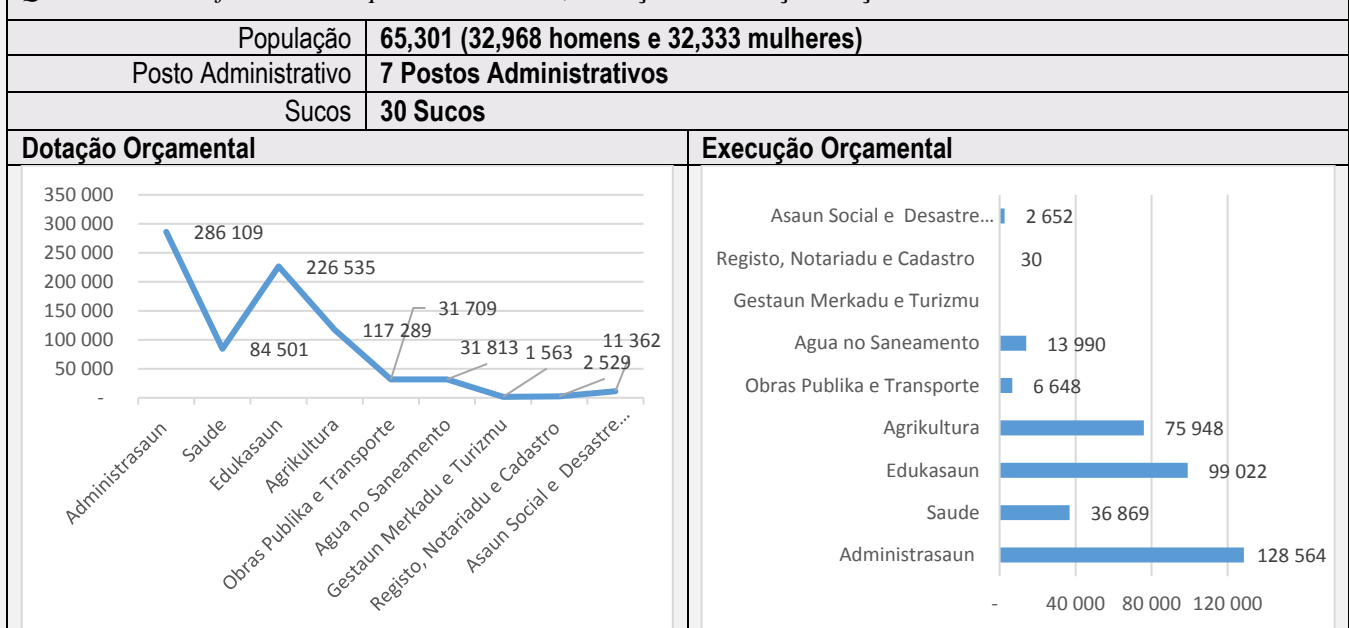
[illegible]

| População | 65,301 (32,968 homens e 32,333 mulheres) |
|---|---|
| Posto Administrativo | 7 Postos Administrativos |
| Sucos | 30 Sucos |

| Dotação Orçamental | Execução Orçamental |
|---|---|

350 000
300 000
250 000
200 000
150 000
100 000
50 000
-

286 109
84 501
226 535
117 289
31 709
31 813
1 563
2 529
11 362

Administrasaun
Saude
Edukasaun
Agrikultura
Obras Publika e Transporte
Agua no Saneamento
Gestaun Merkadu e Turizmu
Registo, Notariadu e Cadastro
Asaun Social e Desastre...

Asaun Social e Desastre... 2 652
Registo, Notariadu e Cadastro 30
Gestaun Merkadu e Turizmu
Agua no Saneamento 13 990
Obras Publika e Transporte 6 648
Agrikultura 75 948
Edukasaun 99 022
Saude 36 869
Administrasaun 128 564

- 40 000 80 000 120 000